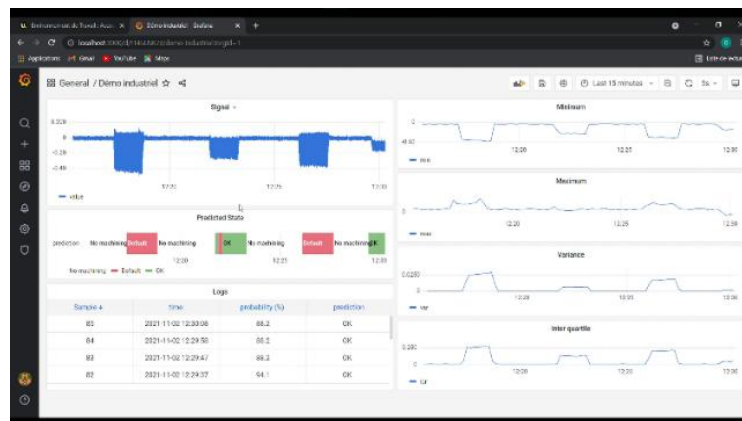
Environnement de Travail: Accu ×   Démo industriel · Grafana ×   +

localhost:3000/d/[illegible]/demo-industriel?orgId=1

Applications   Gmail   YouTube   Maps   Liste de lecture

General / Démo industriel

Last 15 minutes   5s

Signal

0.200
0
-0.20
-0.40

12:20   12:25   12:30

— value

Predicted State

prediction   No machining   Default   No machining   OK   No machining   Default   No machining   K

12:20   12:25   12:30

No machining   Default   OK

Logs

| Sample ↓ | time | probability (%) | prediction |
|---|---|---|---|
| 85 | 2021-11-02 12:30:08 | 86.2 | OK |
| 84 | 2021-11-02 12:29:58 | 85.2 | OK |
| 83 | 2021-11-02 12:29:47 | 86.3 | OK |
| 82 | 2021-11-02 12:29:37 | 94.1 | OK |

Minimum

0
-0.50

12:20   12:25   12:30

— min

Maximum

0

12:20   12:25   12:30

— max

Variance

0.0250
0

12:20   12:25   12:30

— var

Inter quartile

0.200
0

12:20   12:25   12:30

— iqr